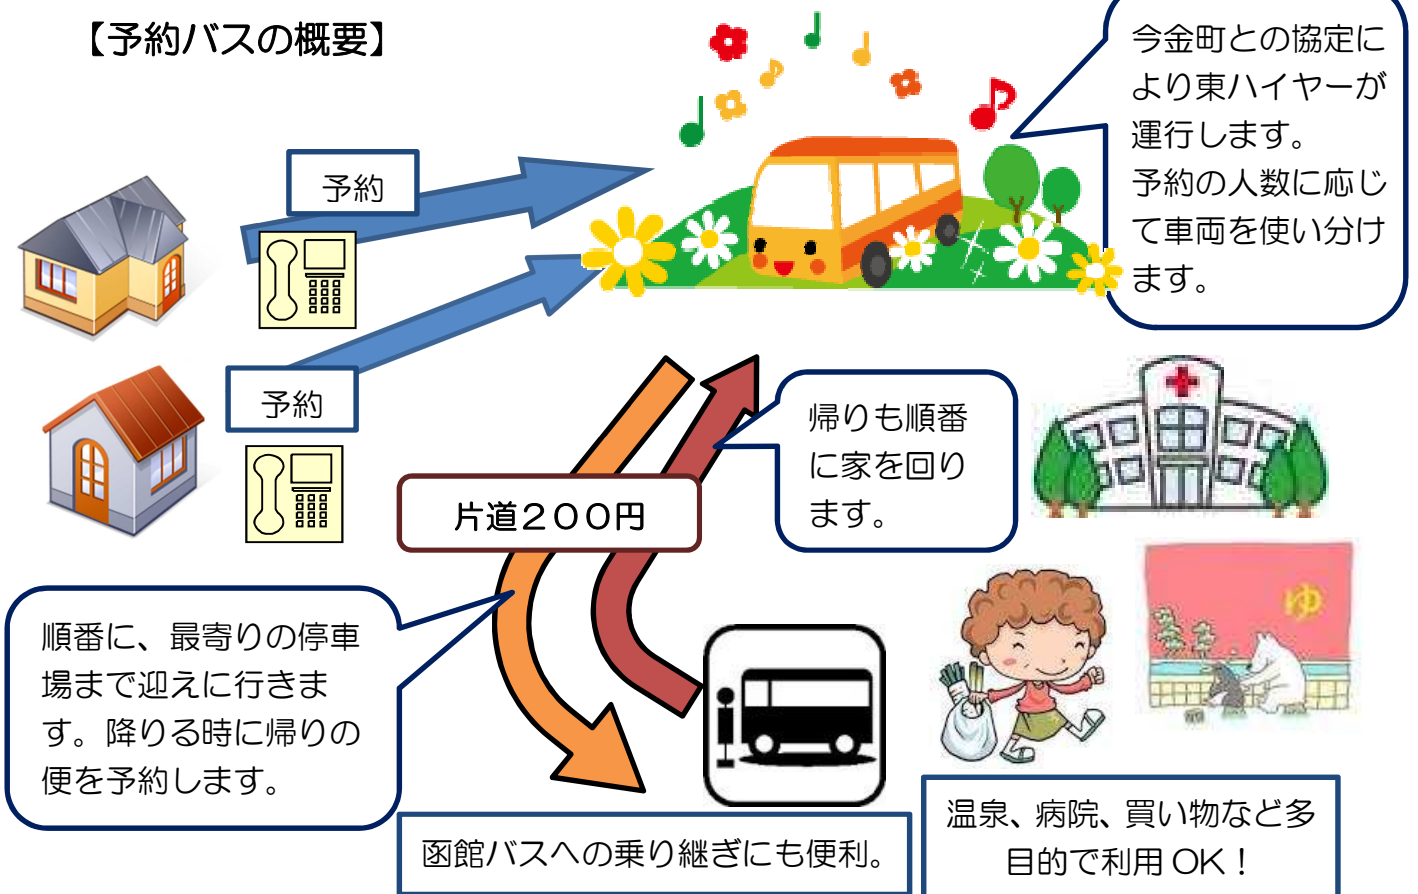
【予約バスの概要】

今金町との協定により東ハイヤーが運行します。予約の人数に応じて車両を使い分けます。

予約

予約

帰りも順番に家を回ります。

片道２００円

順番に、最寄りの停車場まで迎えに行きます。降りる時に帰りの便を予約します。

ゆ

函館バスへの乗り継ぎにも便利。

温泉、病院、買い物など多目的で利用ＯＫ！